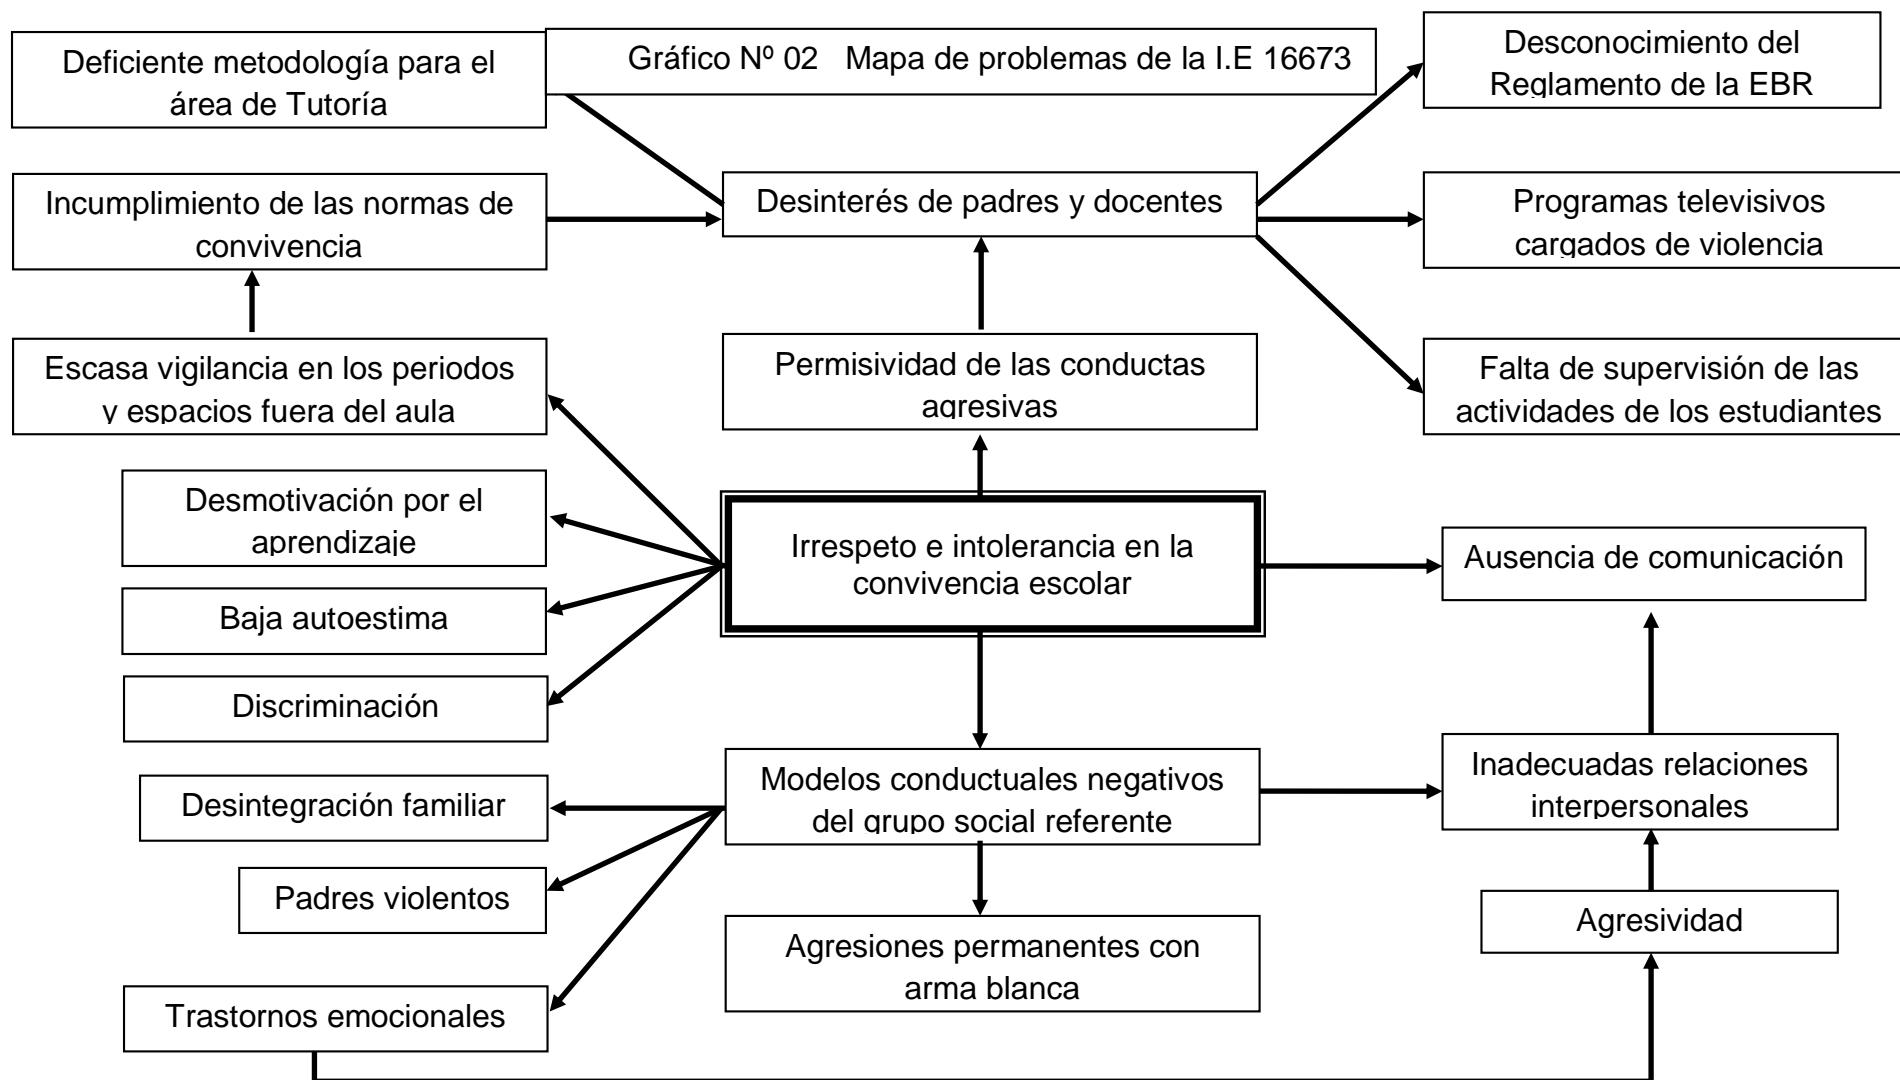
Gráfico Nº 02 Mapa de problemas de la I.E 16673

Deficiente metodología para el área de Tutoría

Desconocimiento del Reglamento de la EBR

Incumplimiento de las normas de convivencia

Desinterés de padres y docentes

Programas televisivos cargados de violencia

Escasa vigilancia en los periodos y espacios fuera del aula

Permisividad de las conductas agresivas

Falta de supervisión de las actividades de los estudiantes

Desmotivación por el aprendizaje

Irrespeto e intolerancia en la convivencia escolar

Ausencia de comunicación

Baja autoestima

Discriminación

Desintegración familiar

Modelos conductuales negativos del grupo social referente

Inadecuadas relaciones interpersonales

Padres violentos

Agresividad

Agresiones permanentes con arma blanca

Trastornos emocionales